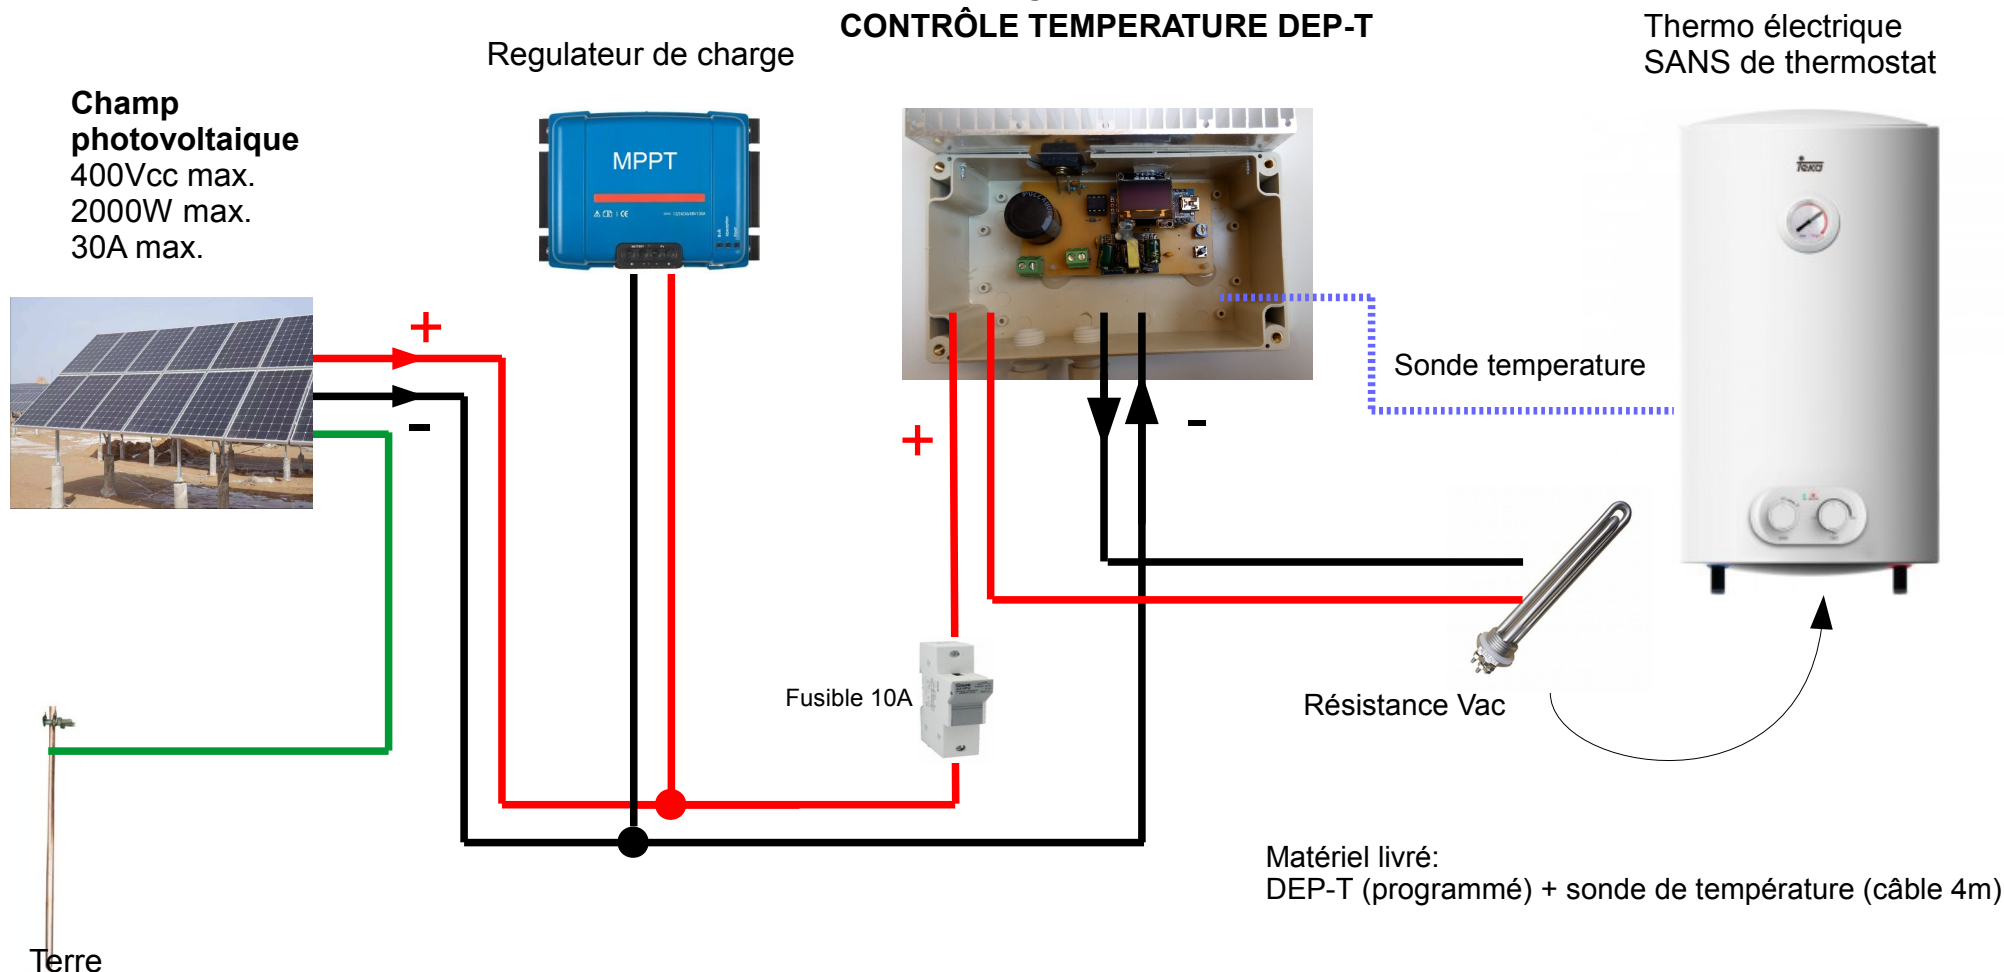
CONTRÔLE TEMPERATURE DEP-T

Regulateur de charge

Thermo électrique
SANS de thermostat

**Champ photovoltaique**
400Vcc max.
2000W max.
30A max.

MPPT

teka

+

-

+

-

Sonde temperature

Fusible 10A

Résistance Vac

Matériel livré:
DEP-T (programmé) + sonde de température (câble 4m)

Terre